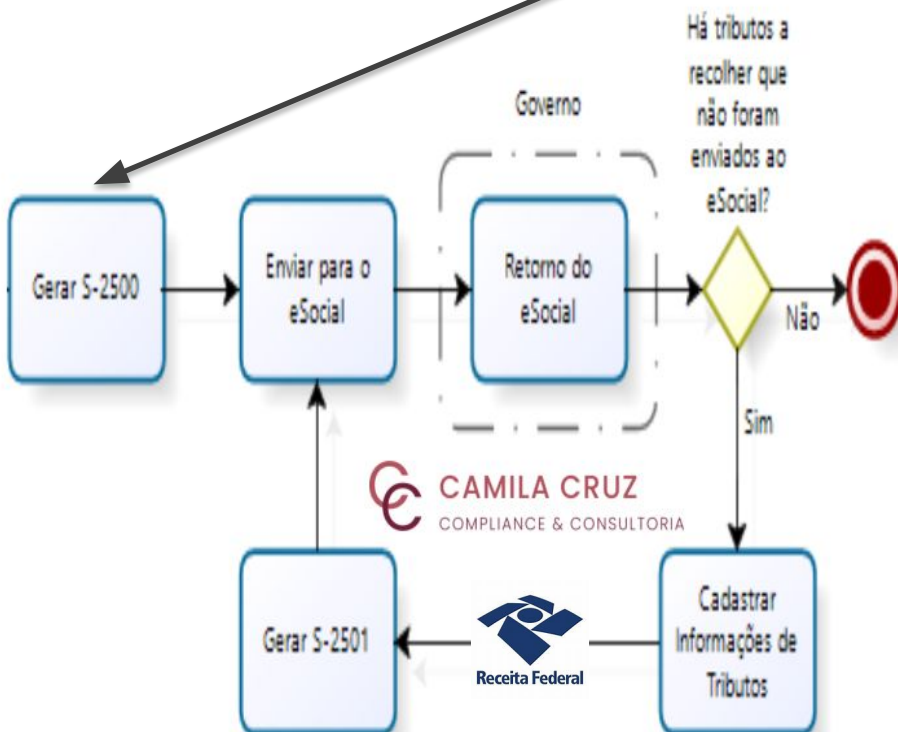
Governo

Há tributos a recolher que não foram enviados ao eSocial?

Gerar S-2500

Enviar para o eSocial

Retorno do eSocial

Não

Sim

CAMILA CRUZ
COMPLIANCE & CONSULTORIA

Gerar S-2501

Receita Federal

Cadastrar Informações de Tributos